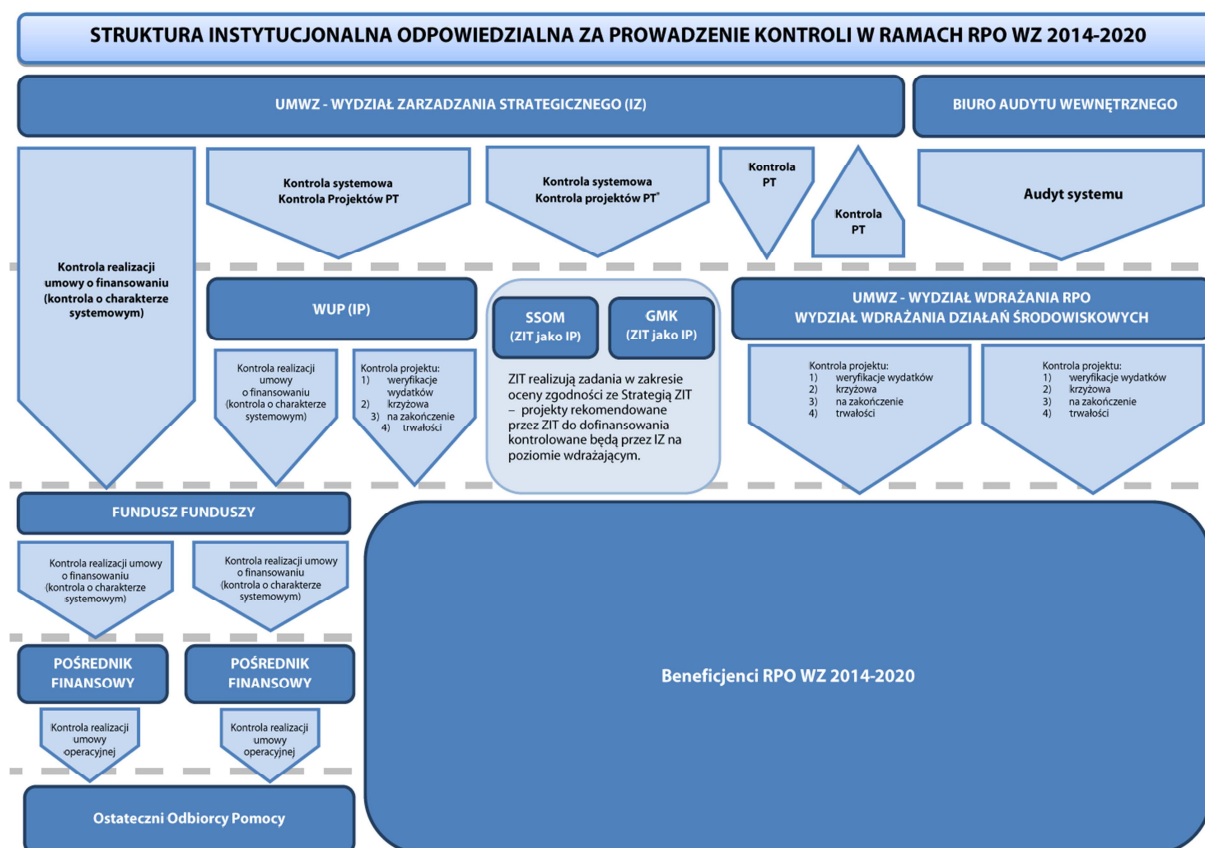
STRUKTURA INSTYTUCJONALNA ODPOWIEDZIALNA ZA PROWADZENIE KONTROLI W RAMACH RPO WZ 2014-2020

UMWZ - WYDZIAŁ ZARZADZANIA STRATEGICZNEGO (IZ)

BIURO AUDYTU WEWNĘTRZNEGO

Kontrola realizacji umowy o finansowaniu (kontrola o charakterze systemowym)

Kontrola systemowa
Kontrola Projektów PT

Kontrola systemowa
Kontrola projektów PT*

Kontrola PT

Kontrola PT

Audyt systemu

WUP (IP)

Kontrola realizacji umowy o finansowaniu (kontrola o charakterze systemowym)

Kontrola projektu:
1) weryfikacje wydatków
2) krzyżowa
3) na zakończenie
4) trwałości

SSOM
(ZIT jako IP)

GMK
(ZIT jako IP)

ZIT realizują zadania w zakresie oceny zgodności ze Strategią ZIT – projekty rekomendowane przez ZIT do dofinansowania kontrolowane będą przez IZ na poziomie wdrażającym.

UMWZ - WYDZIAŁ WDRAŻANIA RPO
WYDZIAŁ WDRAŻANIA DZIAŁAŃ ŚRODOWISKOWYCH

Kontrola projektu:
1) weryfikacje wydatków
2) krzyżowa
3) na zakończenie
4) trwałości

Kontrola projektu:
1) weryfikacje wydatków
2) krzyżowa
3) na zakończenie
4) trwałości

FUNDUSZ FUNDUSZY

Kontrola realizacji umowy o finansowaniu (kontrola o charakterze systemowym)

Kontrola realizacji umowy o finansowaniu (kontrola o charakterze systemowym)

POŚREDNIK FINANSOWY

POŚREDNIK FINANSOWY

Kontrola realizacji umowy operacyjnej

Kontrola realizacji umowy operacyjnej

Ostateczni Odbiorcy Pomocy

Beneficjenci RPO WZ 2014-2020